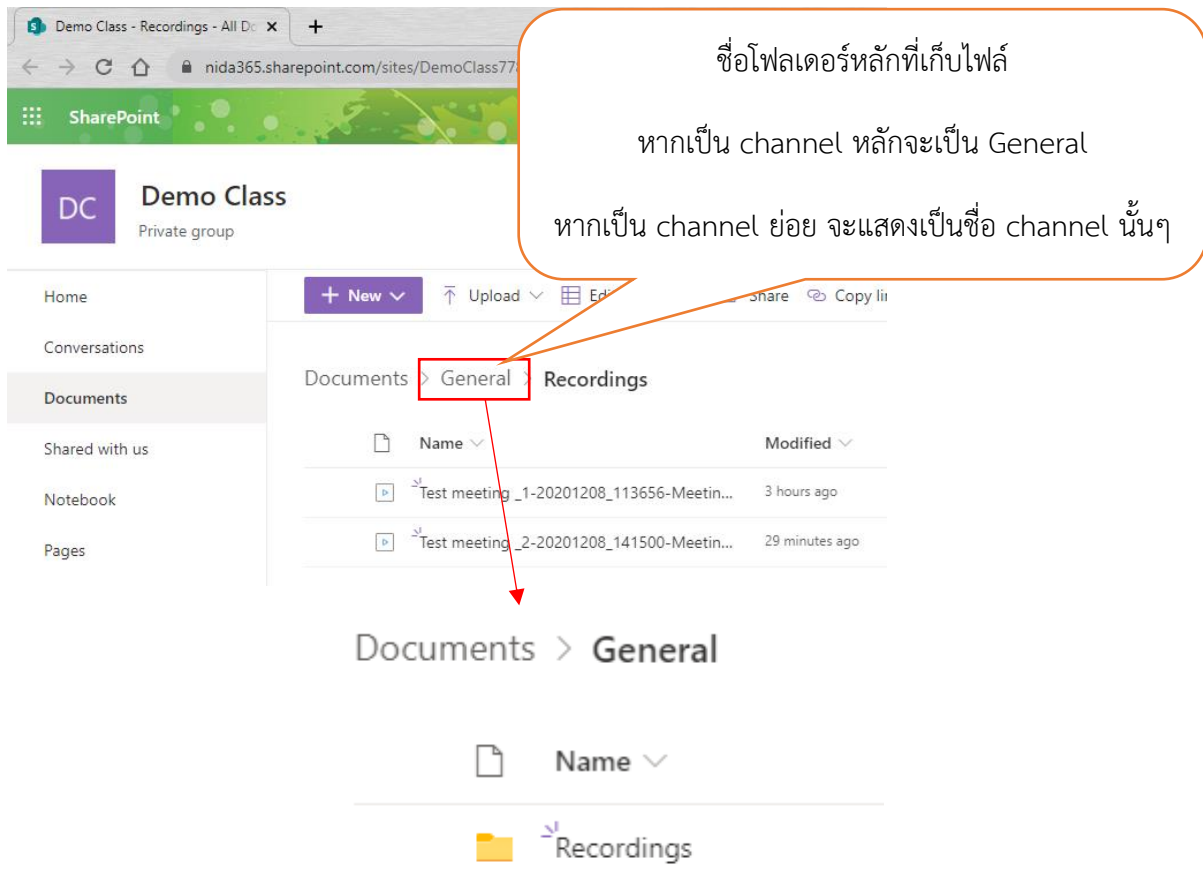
Demo Class - Recordings - All Dc ×
+
nida365.sharepoint.com/sites/DemoClass77

ชื่อโฟลเดอร์หลักที่เก็บไฟล์

หากเป็น channel หลักจะเป็น General

หากเป็น channel ย่อย จะแสดงเป็นชื่อ channel นั้นๆ

SharePoint

DC
Demo Class
Private group

Home
Conversations
Documents
Shared with us
Notebook
Pages

+ New
Upload
Edi
Share
Copy lir

Documents > General > Recordings

| Name | Modified |
|---|---|
| Test meeting _1-20201208_113656-Meetin... | 3 hours ago |
| Test meeting _2-20201208_141500-Meetin... | 29 minutes ago |

Documents > General

Name

Recordings